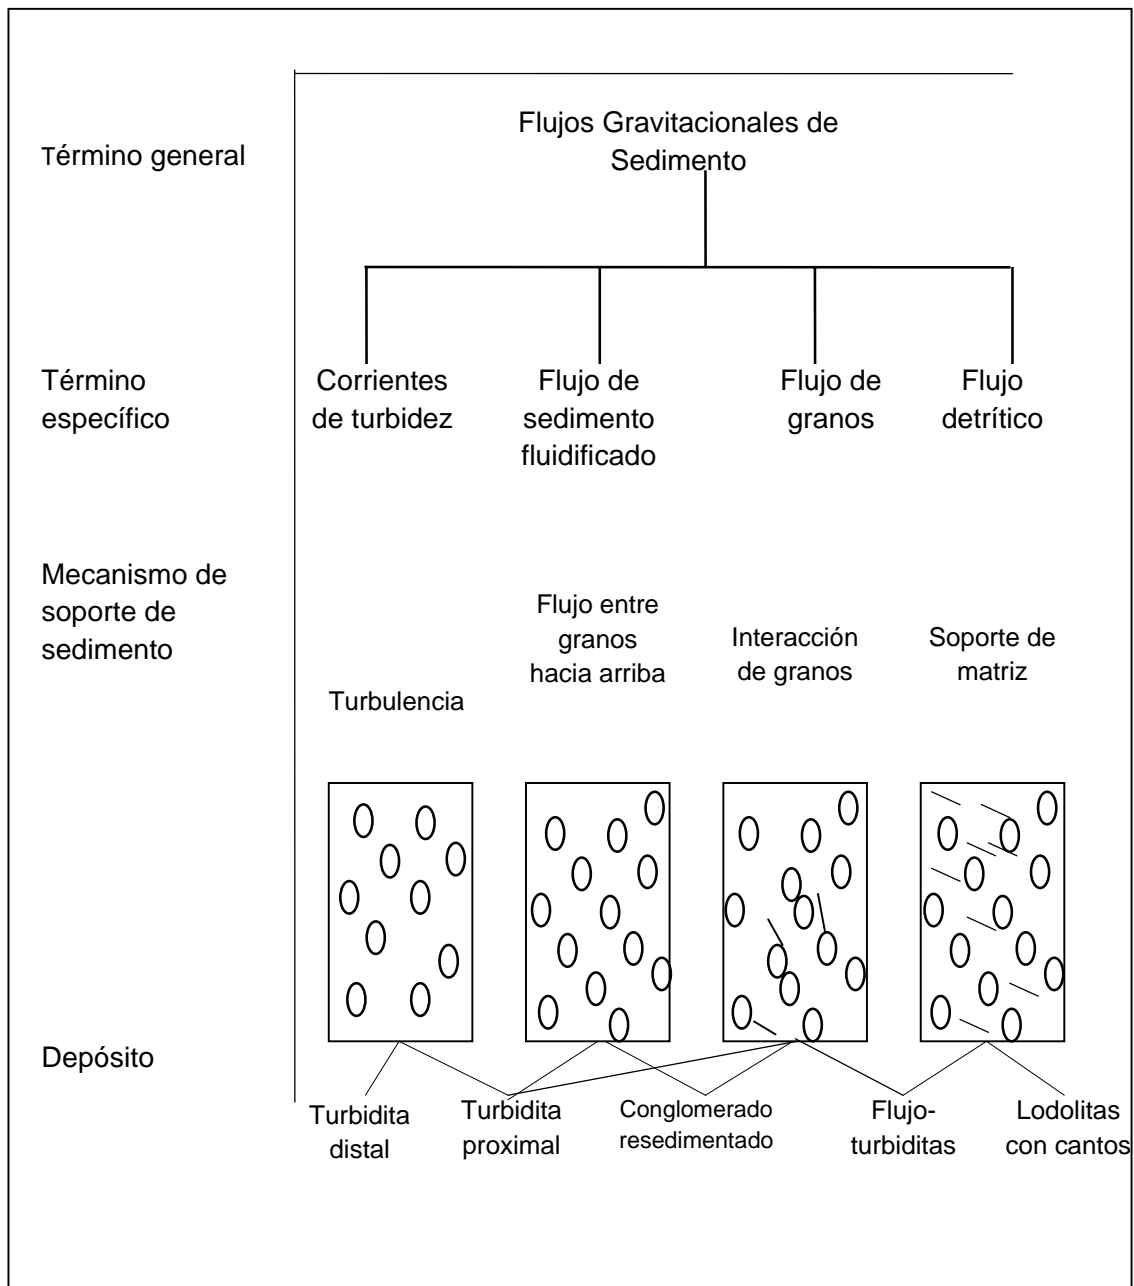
Término general

Flujos Gravitacionales de Sedimento

Término específico

Corrientes de turbidez

Flujo de sedimento fluidificado

Flujo de granos

Flujo detrítico

Mecanismo de soporte de sedimento

Turbulencia

Flujo entre granos hacia arriba

Interacción de granos

Soporte de matriz

Depósito

Turbidita distal

Turbidita proximal

Conglomerado resedimentado

Flujo-turbiditas

Lodolitas con cantos